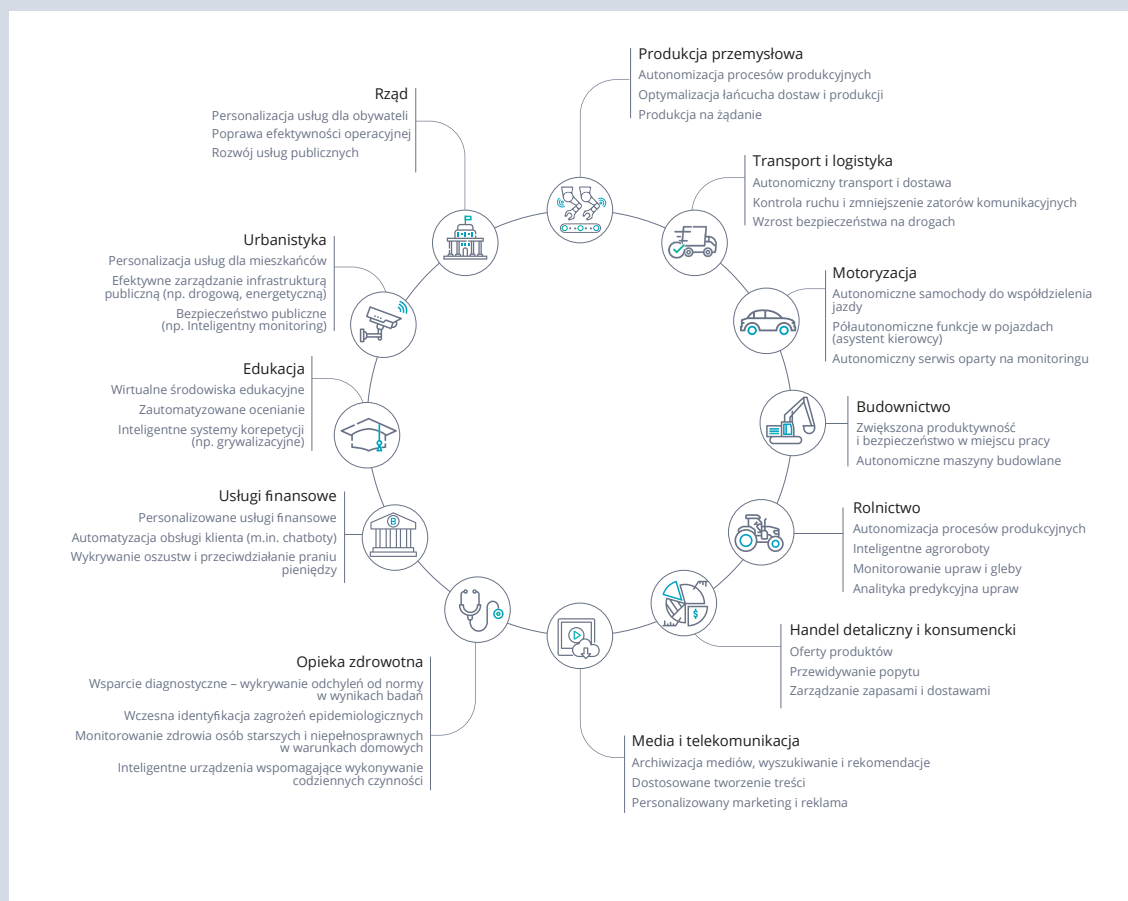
Produkcja przemysłowa
Autonomizacja procesów produkcyjnych
Optymalizacja łańcucha dostaw i produkcji
Produkcja na żądanie

Rząd
Personalizacja usług dla obywateli
Poprawa efektywności operacyjnej
Rozwój usług publicznych

Transport i logistyka
Autonomiczny transport i dostawa
Kontrola ruchu i zmniejszenie zatorów komunikacyjnych
Wzrost bezpieczeństwa na drogach

Urbanistyka
Personalizacja usług dla mieszkańców
Efektywne zarządzanie infrastrukturą publiczną (np. drogową, energetyczną)
Bezpieczeństwo publiczne (np. Inteligentny monitoring)

Motoryzacja
Autonomiczne samochody do współdzielenia jazdy
Półautonomiczne funkcje w pojazdach (asystent kierowcy)
Autonomiczny serwis oparty na monitoringu

Edukacja
Wirtualne środowiska edukacyjne
Zautomatyzowane ocenianie
Inteligentne systemy korepetycji (np. grywalizacyjne)

Budownictwo
Zwiększona produktywność i bezpieczeństwo w miejscu pracy
Autonomiczne maszyny budowlane

Usługi finansowe
Personalizowane usługi finansowe
Automatyzacja obsługi klienta (m.in. chatboty)
Wykrywanie oszustw i przeciwdziałanie praniu pieniędzy

Rolnictwo
Autonomizacja procesów produkcyjnych
Inteligentne agroroboty
Monitorowanie upraw i gleby
Analityka predykcyjna upraw

Handel detaliczny i konsumencki
Oferty produktów
Przewidywanie popytu
Zarządzanie zapasami i dostawami

Opieka zdrowotna
Wsparcie diagnostyczne – wykrywanie odchyleń od normy w wynikach badań
Wczesna identyfikacja zagrożeń epidemiologicznych
Monitorowanie zdrowia osób starszych i niepełnosprawnych w warunkach domowych
Inteligentne urządzenia wspomagające wykonywanie codziennych czynności

Media i telekomunikacja
Archiwizacja mediów, wyszukiwanie i rekomendacje
Dostosowane tworzenie treści
Personalizowany marketing i reklama